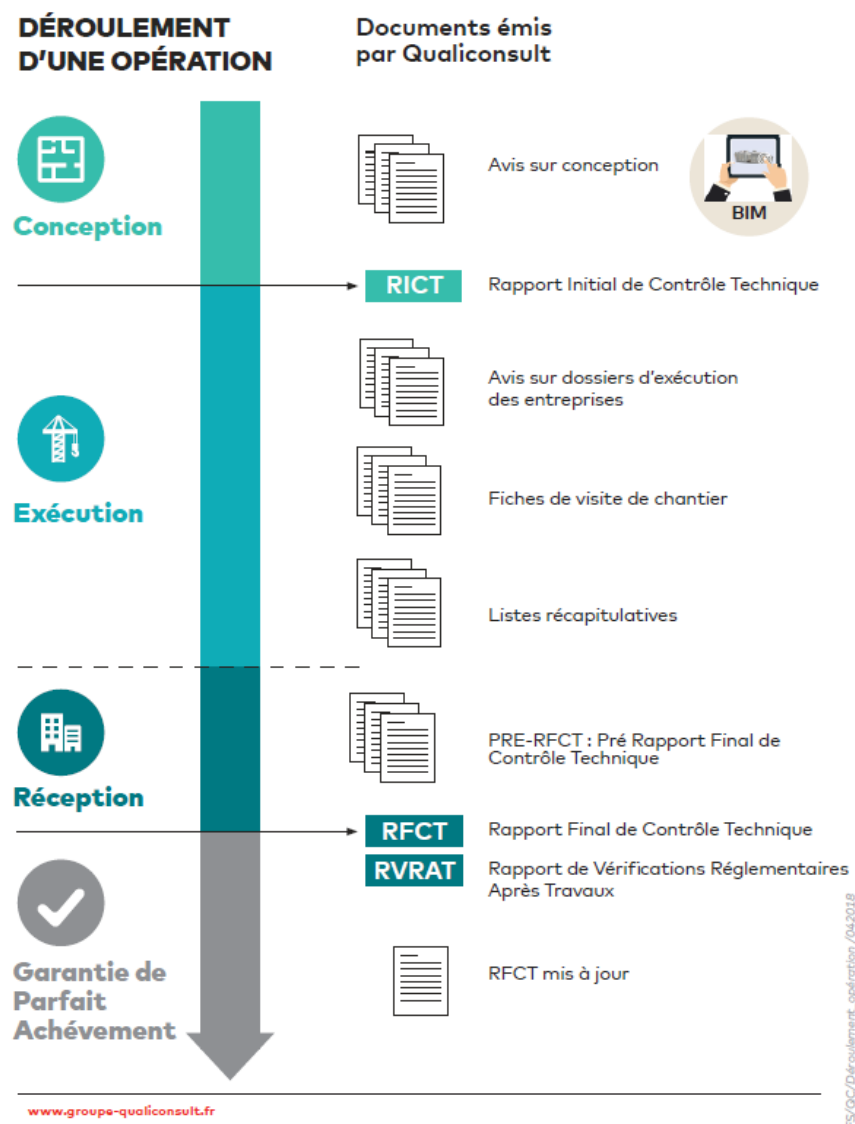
DÉROULEMENT D'UNE OPÉRATION

Documents émis par Qualiconsult

Conception

Avis sur conception

BIM

RICT

Rapport Initial de Contrôle Technique

Exécution

Avis sur dossiers d'exécution des entreprises

Fiches de visite de chantier

Listes récapitulatives

Réception

PRE-RFCT : Pré Rapport Final de Contrôle Technique

RFCT

Rapport Final de Contrôle Technique

RVRAT

Rapport de Vérifications Réglementaires Après Travaux

Garantie de Parfait Achèvement

RFCT mis à jour

'S/GC/Déroulement opération /042018

www.groupe-qualiconsult.fr